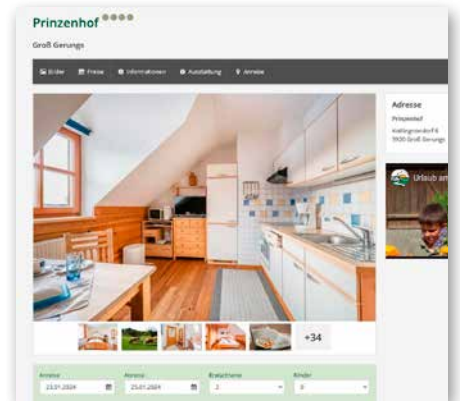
Prinzenhof

Groß Gerungs

Bilder Preise Informationen Ausstattung Anreise

Adresse

Prinzenhof

Kehlingerandorf 6
3920 Groß Gerungs

Urlaub am

+34

Anreise
23.01.2024

Abreise
25.01.2024

Erwachsene
2

Kinder
0